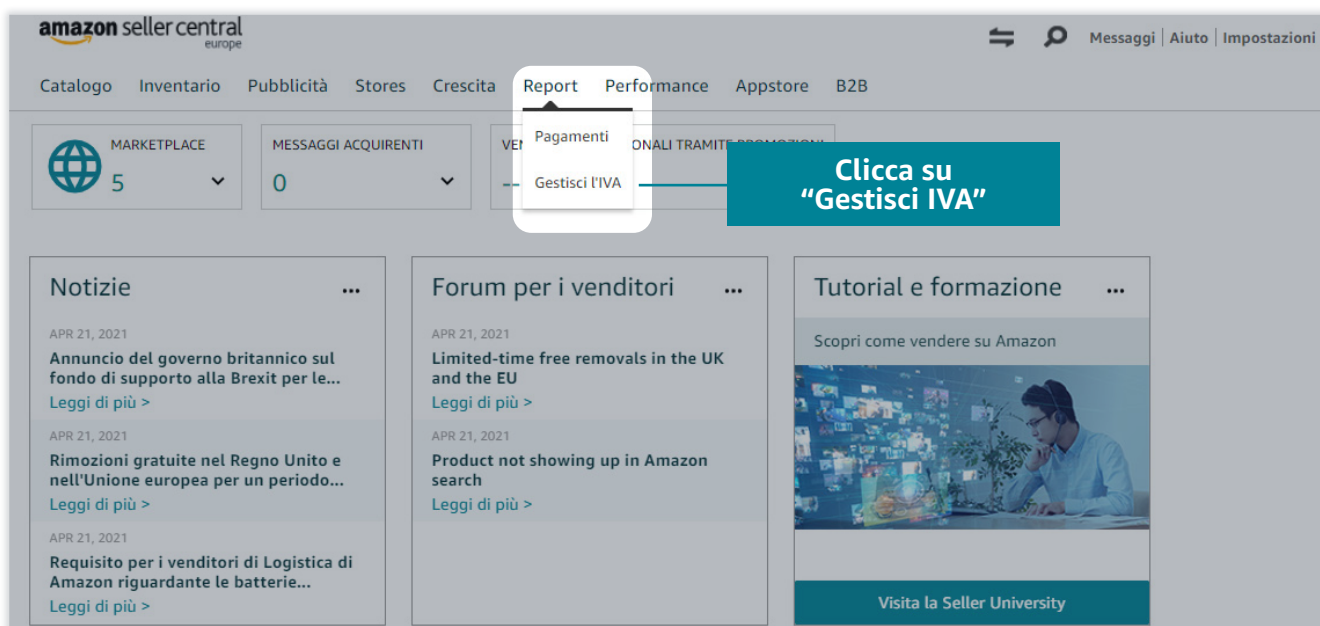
amazon seller central
europe

Messaggi | Aiuto | Impostazioni

Catalogo Inventario Pubblicità Stores Crescita Report Performance Appstore B2B

Pagamenti
Gestisci l'IVA

MARKETPLACE
5

MESSAGGI ACQUIRENTI
0

VE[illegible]ONALI TRAMITE PROMOZIONI
--

Clicca su "Gestisci IVA"

Notizie ...

APR 21, 2021
Annuncio del governo britannico sul fondo di supporto alla Brexit per le...
Leggi di più >

APR 21, 2021
Rimozioni gratuite nel Regno Unito e nell'Unione europea per un periodo...
Leggi di più >

APR 21, 2021
Requisito per i venditori di Logistica di Amazon riguardante le batterie...
Leggi di più >

Forum per i venditori ...

APR 21, 2021
Limited-time free removals in the UK and the EU
Leggi di più >

APR 21, 2021
Product not showing up in Amazon search
Leggi di più >

Tutorial e formazione ...

Scopri come vendere su Amazon

Visita la Seller University